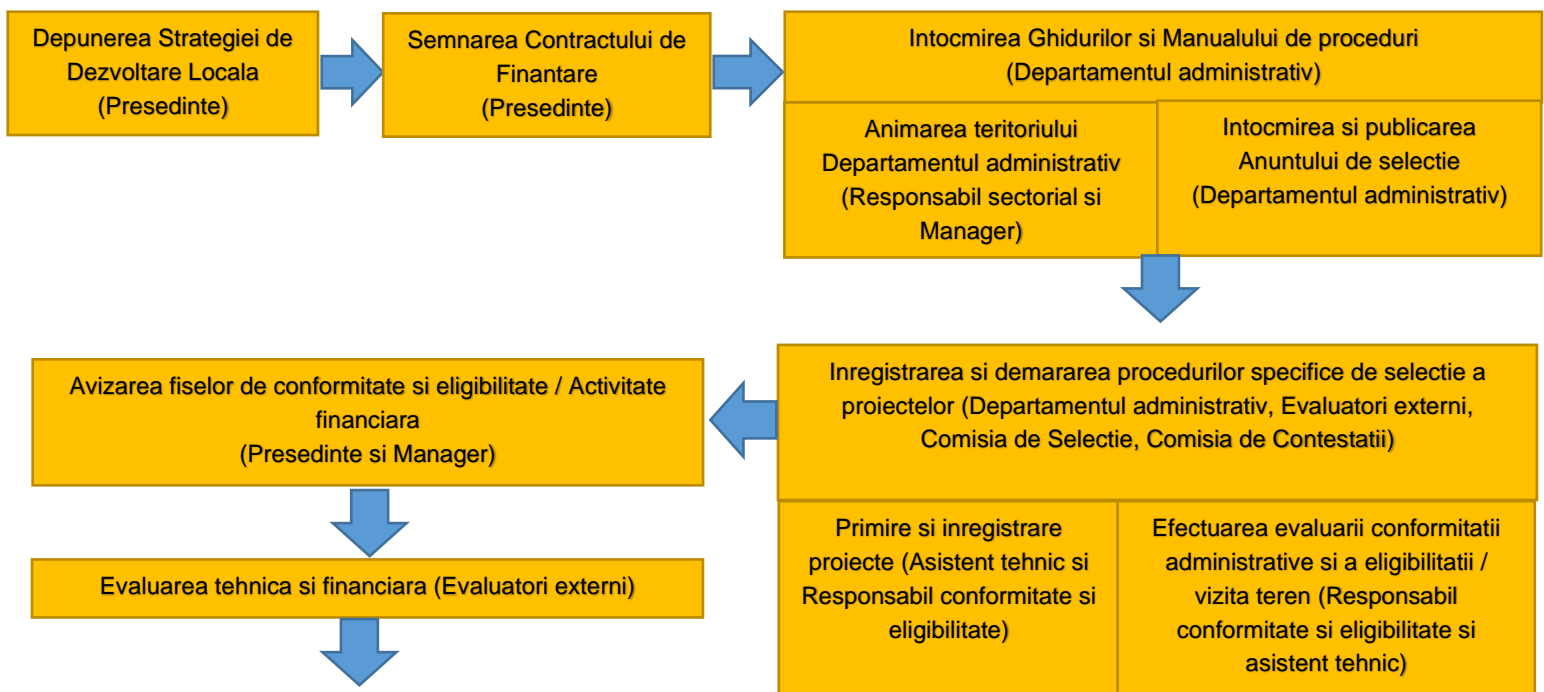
Depunerea Strategiei de Dezvoltare Locala
(Presedinte)

Semnarea Contractului de Finantare
(Presedinte)

Intocmirea Ghidurilor si Manualului de proceduri
(Departamentul administrativ)

Animarea teritoriului
Departamentul administrativ
(Responsabil sectorial si Manager)

Intocmirea si publicarea Anuntului de selectie
(Departamentul administrativ)

Inregistrarea si demararea procedurilor specifice de selectie a proiectelor (Departamentul administrativ, Evaluatori externi, Comisia de Selectie, Comisia de Contestatii)

Primire si inregistrare proiecte (Asistent tehnic si Responsabil conformitate si eligibilitate)

Efectuarea evaluarii conformitatii administrative si a eligibilitatii / vizita teren (Responsabil conformitate si eligibilitate si asistent tehnic)

Avizarea fiselor de conformitate si eligibilitate / Activitate financiara
(Presedinte si Manager)

Evaluarea tehnica si financiara (Evaluatori externi)